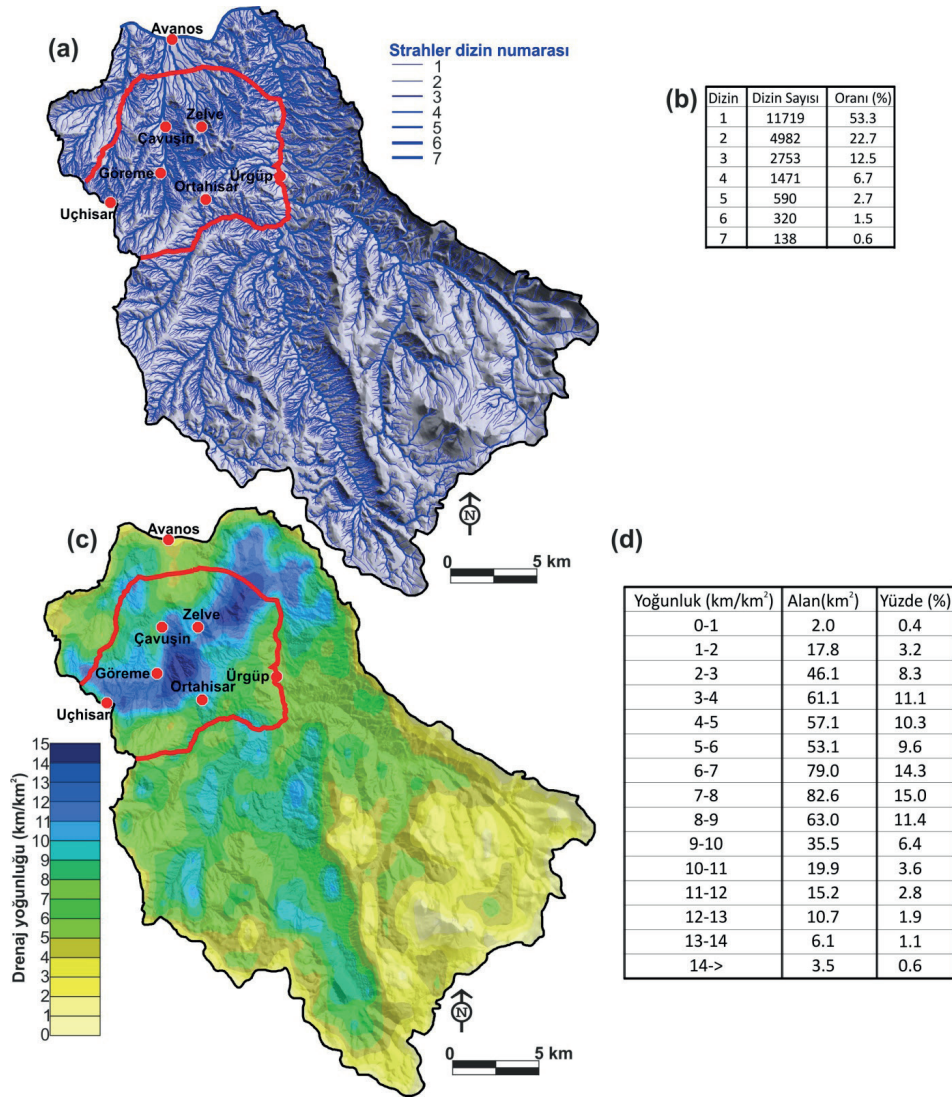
(a)

Avanos

Strahler dizin numarası
1
2
3
4
5
6
7

Zelve
Çavuşin
Göreme
Ürgüp
Ortahisar
Uçhisar

(b)

| Dizin | Dizin Sayısı | Oranı (%) |
|---|---|---|
| 1 | 11719 | 53.3 |
| 2 | 4982 | 22.7 |
| 3 | 2753 | 12.5 |
| 4 | 1471 | 6.7 |
| 5 | 590 | 2.7 |
| 6 | 320 | 1.5 |
| 7 | 138 | 0.6 |

N

0 5 km

(c)

Avanos
Zelve
Çavuşin
Göreme
Ürgüp
Ortahisar
Uçhisar

Drenaj yoğunluğu (km/km$^2$)
15
14
13
12
11
10
9
8
7
6
5
4
3
2
1
0

N

0 5 km

(d)

| Yoğunluk (km/km$^2$) | Alan(km$^2$) | Yüzde (%) |
|---|---|---|
| 0-1 | 2.0 | 0.4 |
| 1-2 | 17.8 | 3.2 |
| 2-3 | 46.1 | 8.3 |
| 3-4 | 61.1 | 11.1 |
| 4-5 | 57.1 | 10.3 |
| 5-6 | 53.1 | 9.6 |
| 6-7 | 79.0 | 14.3 |
| 7-8 | 82.6 | 15.0 |
| 8-9 | 63.0 | 11.4 |
| 9-10 | 35.5 | 6.4 |
| 10-11 | 19.9 | 3.6 |
| 11-12 | 15.2 | 2.8 |
| 12-13 | 10.7 | 1.9 |
| 13-14 | 6.1 | 1.1 |
| 14-> | 3.5 | 0.6 |